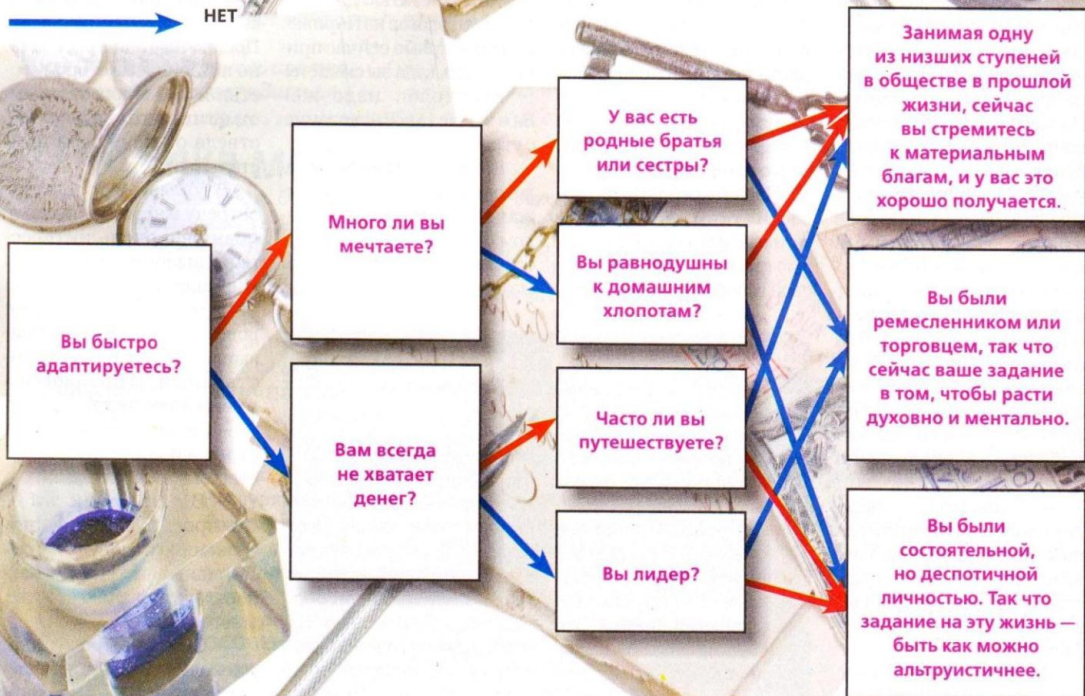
НЕТ

Вы быстро адаптируетесь?

Много ли вы мечтаете?

Вам всегда не хватает денег?

У вас есть родные братья или сестры?

Вы равнодушны к домашним хлопотам?

Часто ли вы путешествуете?

Вы лидер?

Занимая одну из низших ступеней в обществе в прошлой жизни, сейчас вы стремитесь к материальным благам, и у вас это хорошо получается.

Вы были ремесленником или торговцем, так что сейчас ваше задание в том, чтобы расти духовно и ментально.

Вы были состоятельной, но деспотичной личностью. Так что задание на эту жизнь — быть как можно альтруистичнее.